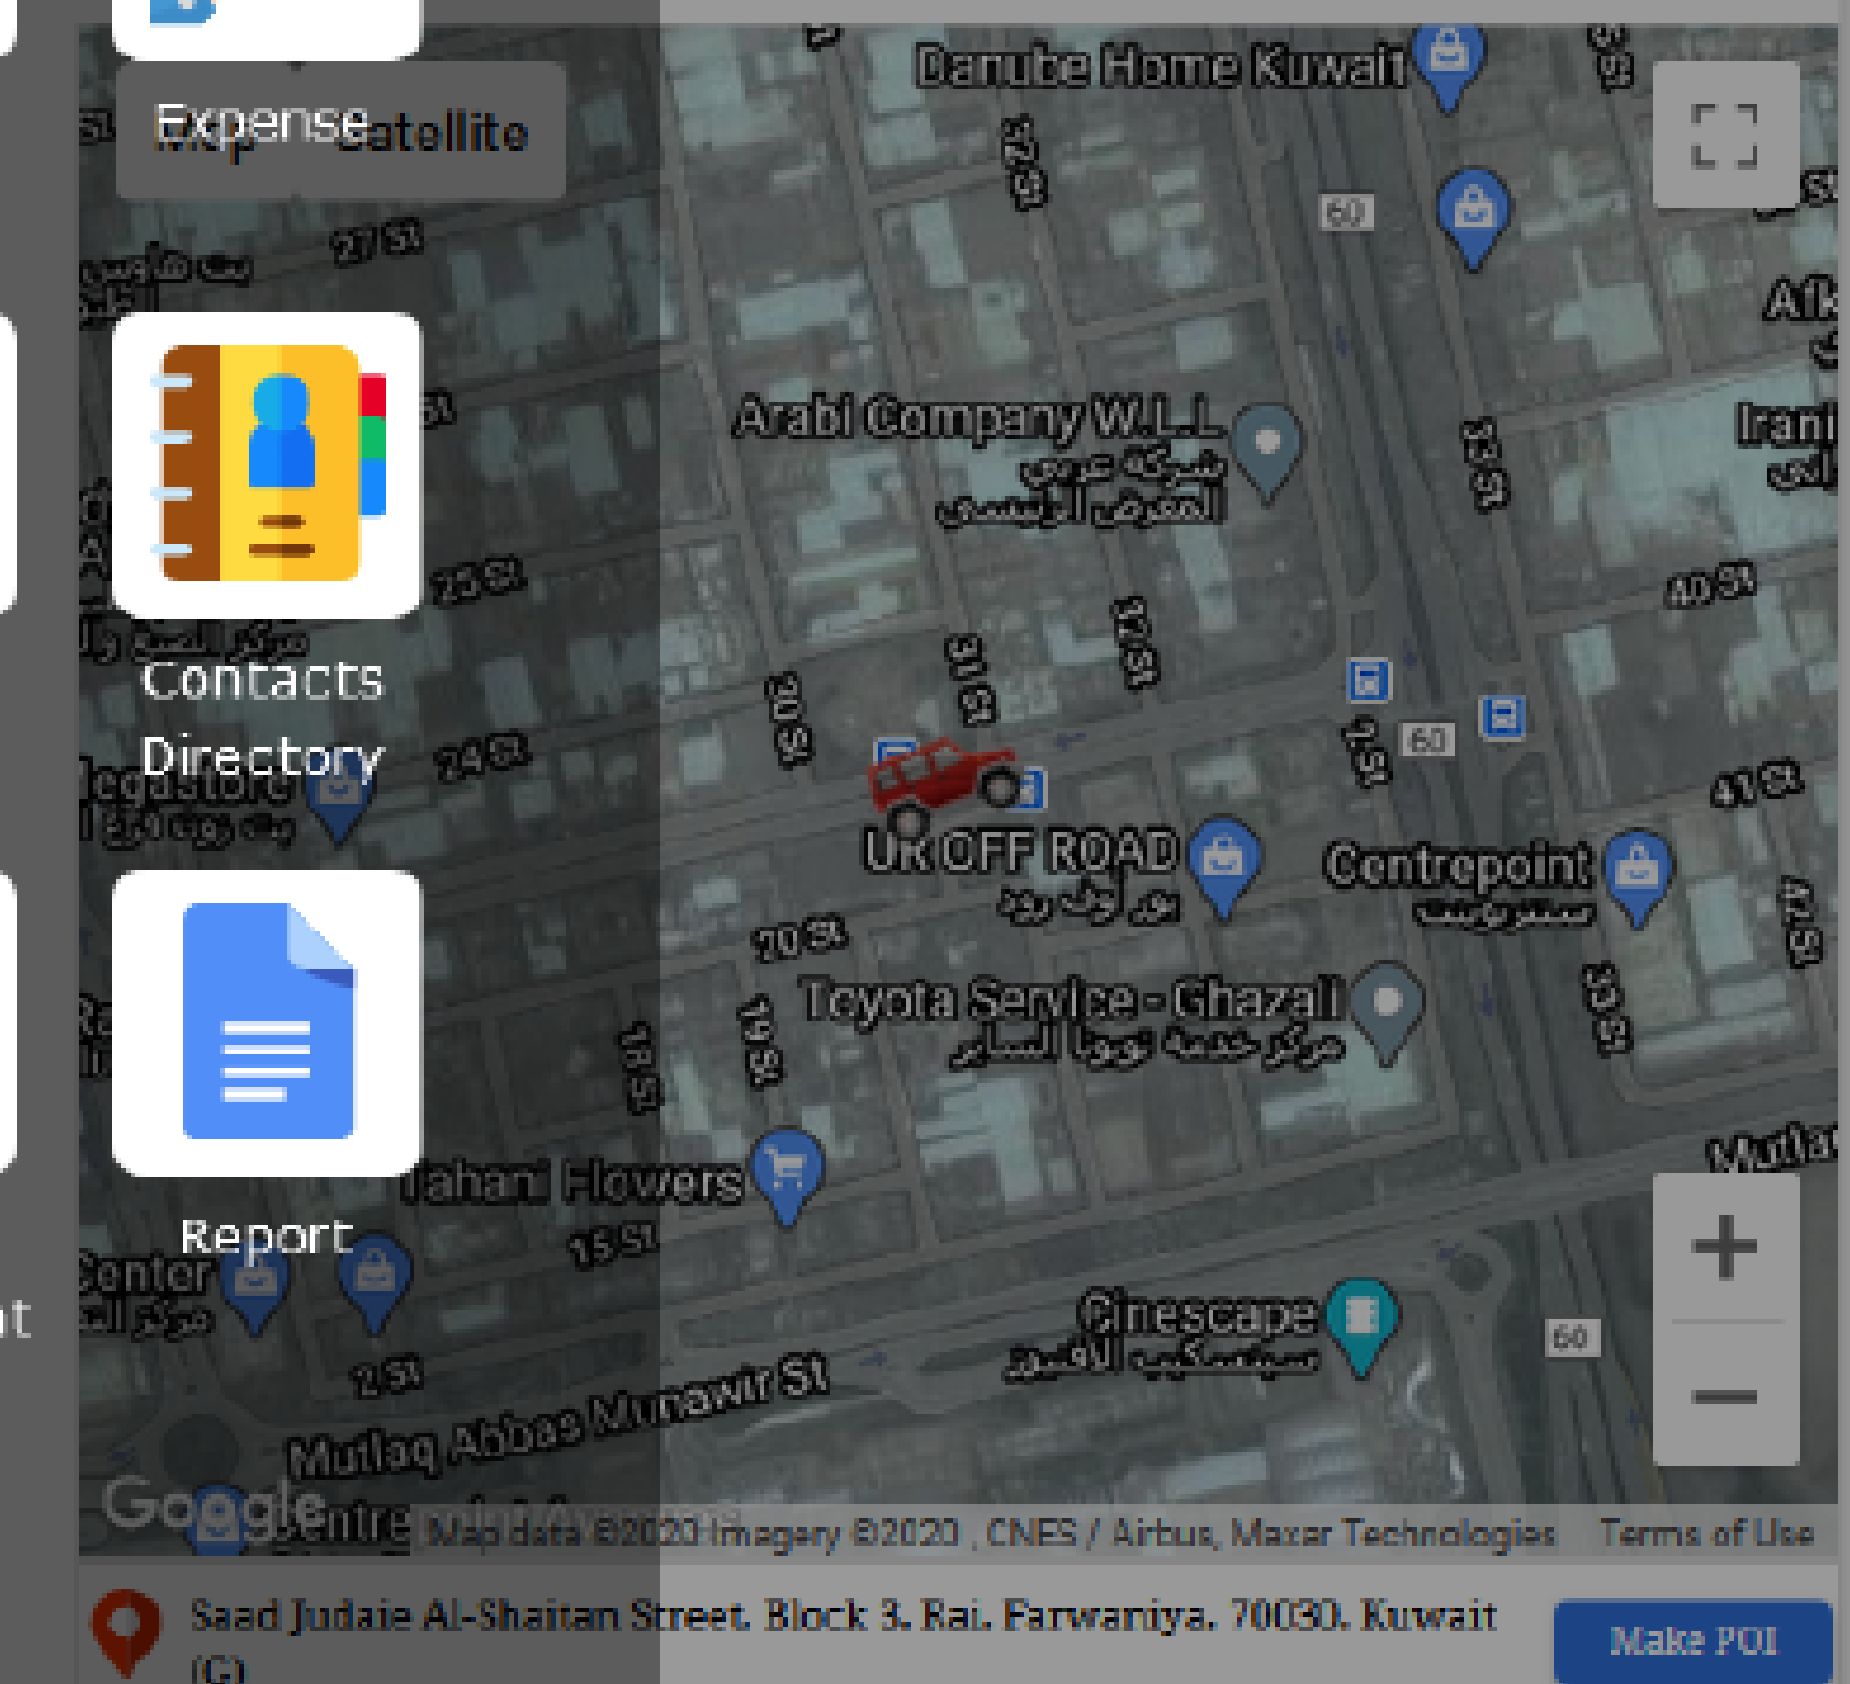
Expense

Map Satellite

Danube Home Kuwait

27 St

Arabi Company W.L.L.
شركة عربي
المعرض الرئيسي

Contacts Directory

25 St

24 St

40 St

41 St

UK OFF ROAD
يو كي أوف رود

Centrepoint
سنتربوينت

70 St

Toyota Service - Ghazali
مركز خدمة تويوتا السالم

Report

Jahani Flowers

15 St

2 St

Cinescape
سينسكيب الأفنيوز

Mutlaq Abbas Munawir St

60

60

60

Google

Map data ©2020 Imagery ©2020 , CNES / Airbus, Maxar Technologies Terms of Use

Saad Judaie Al-Shaitan Street, Block 3, Rai, Farwaniya, 70030, Kuwait (G)

Make POI